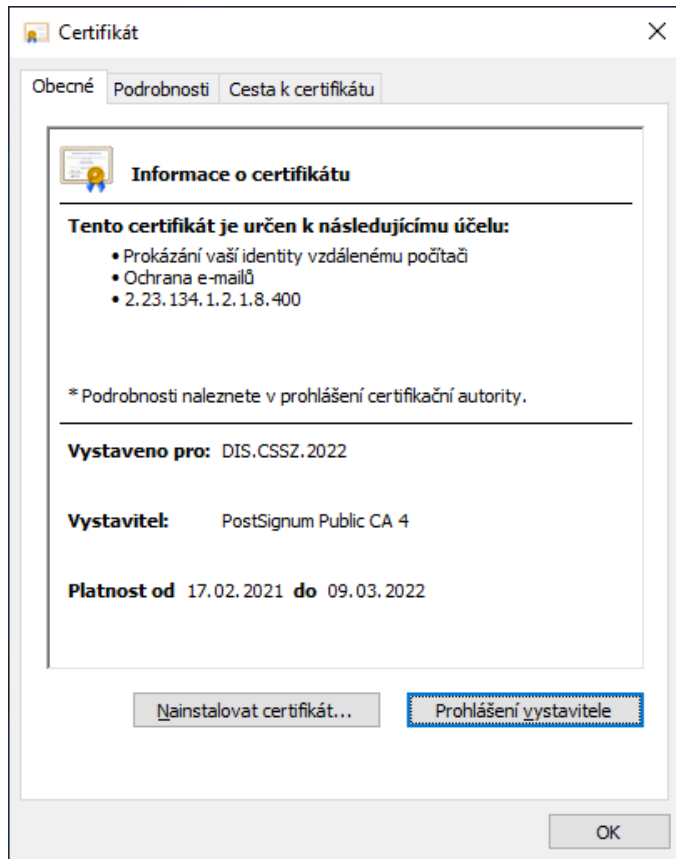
Certifikát

Obecné | Podrobnosti | Cesta k certifikátu

Informace o certifikátu

Tento certifikát je určen k následujícímu účelu:

• Prokázání vaší identity vzdálenému počítači
• Ochrana e-mailů
• 2.23.134.1.2.1.8.400

* Podrobnosti naleznete v prohlášení certifikační autority.

Vystaveno pro: DIS.CSSZ.2022

Vystavitel: PostSignum Public CA 4

Platnost od 17.02.2021 do 09.03.2022

Nainstalovat certifikát...

Prohlášení vystavitele

OK